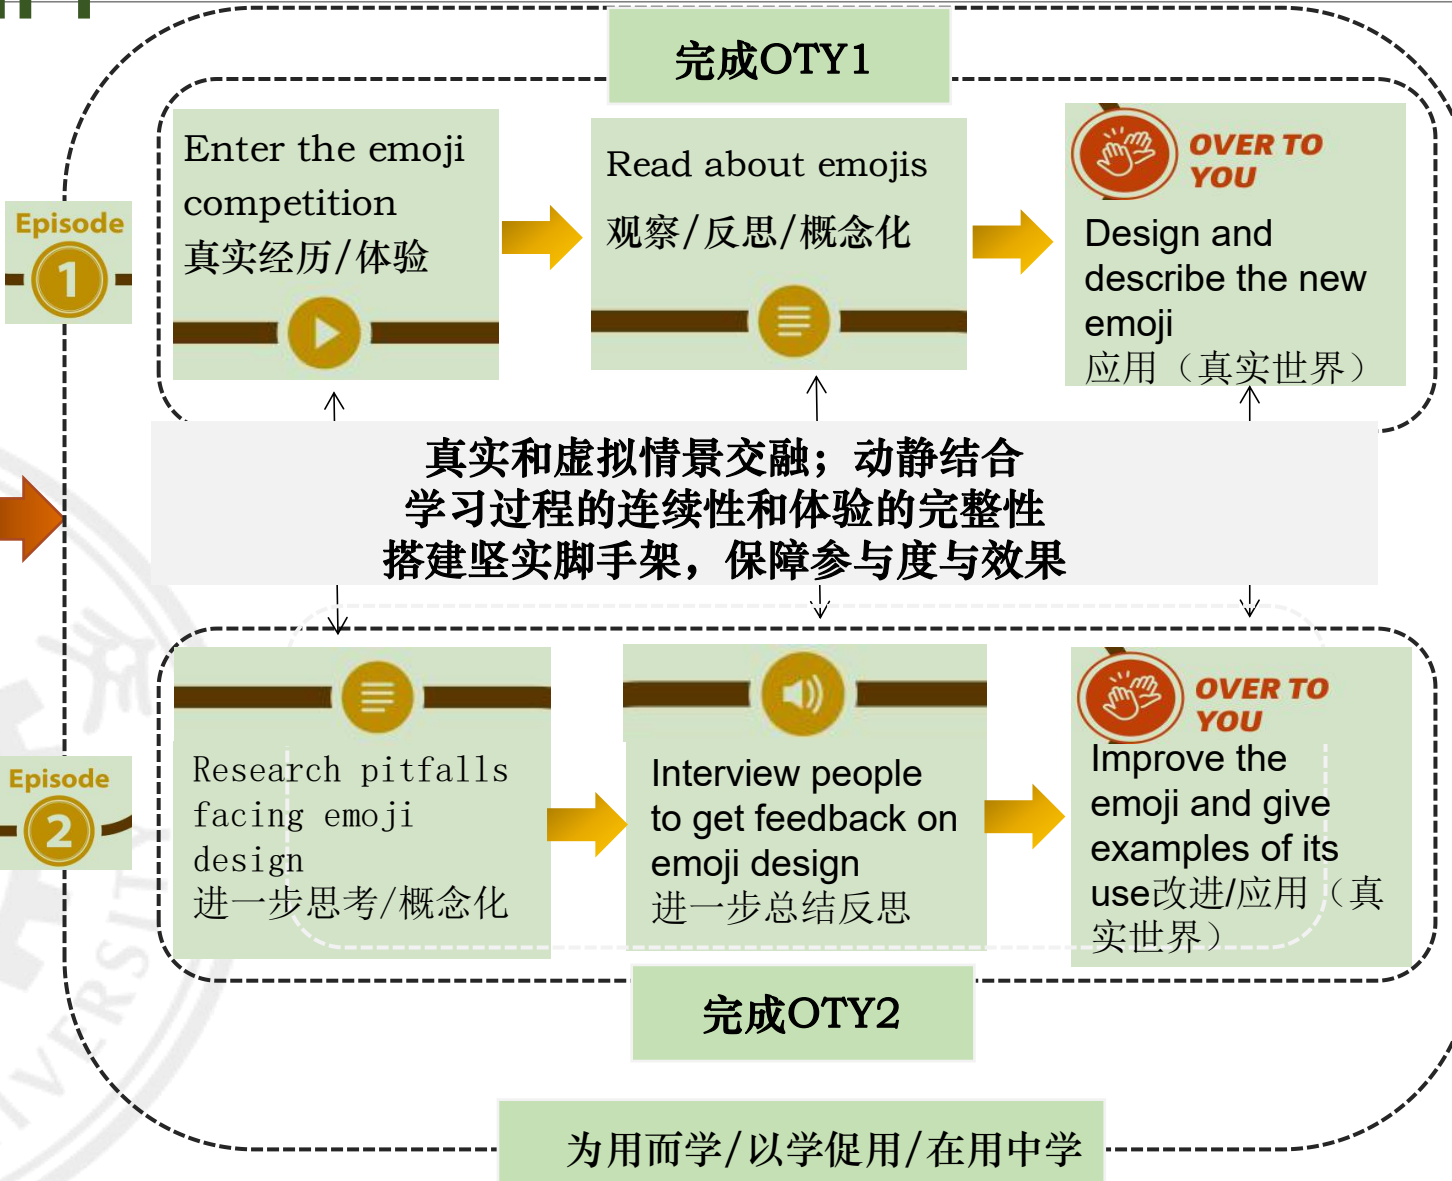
完成OTY1

Episode 1

Enter the emoji competition
真实经历/体验

Read about emojis
观察/反思/概念化

OVER TO YOU
Design and describe the new emoji
应用（真实世界）

真实和虚拟情景交融；动静结合
学习过程的连续性和体验的完整性
搭建坚实脚手架，保障参与度与效果

Episode 2

Research pitfalls facing emoji design
进一步思考/概念化

Interview people to get feedback on emoji design
进一步总结反思

OVER TO YOU
Improve the emoji and give examples of its use改进/应用（真实世界）

完成OTY2

为用而学/以学促用/在用中学